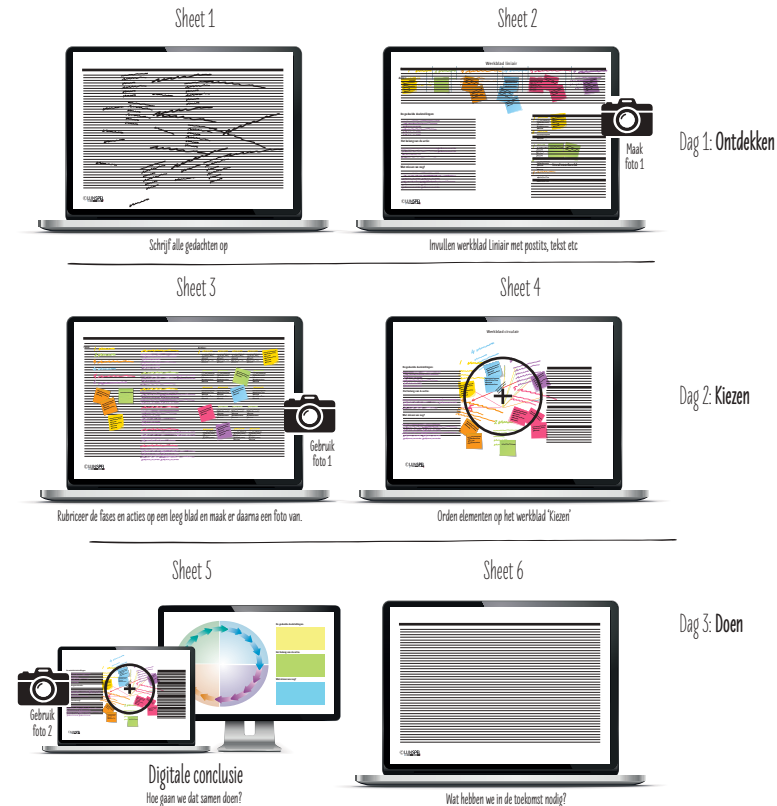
Sheet 1

Sheet 2

Werkblad liniair

Maak foto 1

Dag 1: **Ontdekken**

Schrijf alle gedachten op

Invullen werkblad Liniair met postits, tekst etc

Sheet 3

Sheet 4

Werkblad circulair

Gebruik foto 1

Dag 2: **Kiezen**

Rubriceer de fases en acties op een leeg blad en maak er daarna een foto van.

Orden elementen op het werkblad 'Kiezen'

Sheet 5

Sheet 6

Dag 3: **Doen**

Gebruik foto 2

Digitale conclusie
Hoe gaan we dat samen doen?

Wat hebben we in de toekomst nodig?